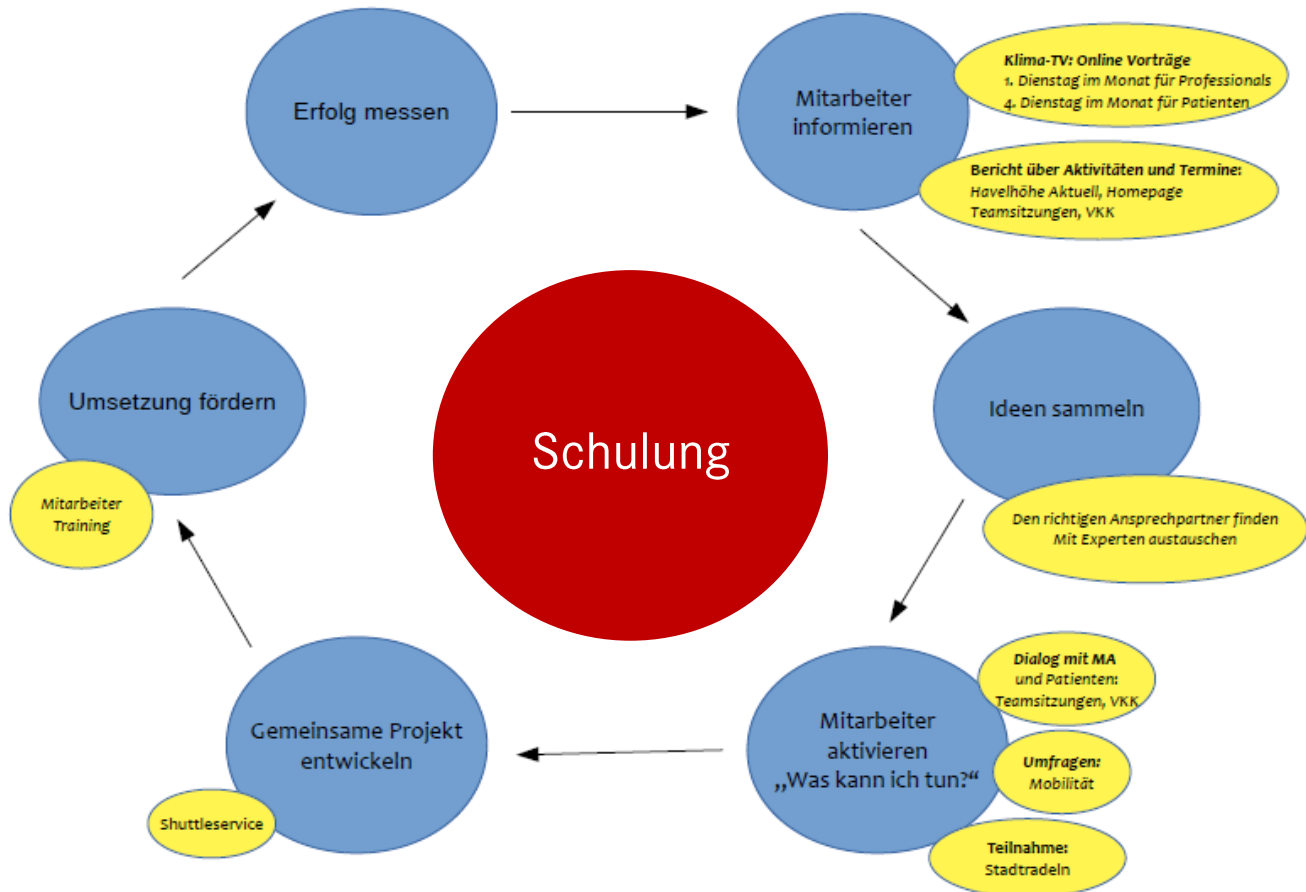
Erfolg messen

Mitarbeiter informieren

Klima-TV: Online Vorträge
1. Dienstag im Monat für Professionals
4. Dienstag im Monat für Patienten

Bericht über Aktivitäten und Termine:
Havelhöhe Aktuell, Homepage
Teamsitzungen, VKK

Ideen sammeln

Den richtigen Ansprechpartner finden
Mit Experten austauschen

Mitarbeiter aktivieren
„Was kann ich tun?“

Dialog mit MA
und Patienten:
Teamsitzungen, VKK

Umfragen:
Mobilität

Teilnahme:
Stadtradeln

Gemeinsame Projekt entwickeln

Shuttleservice

Umsetzung fördern

Mitarbeiter
Training

Schulung